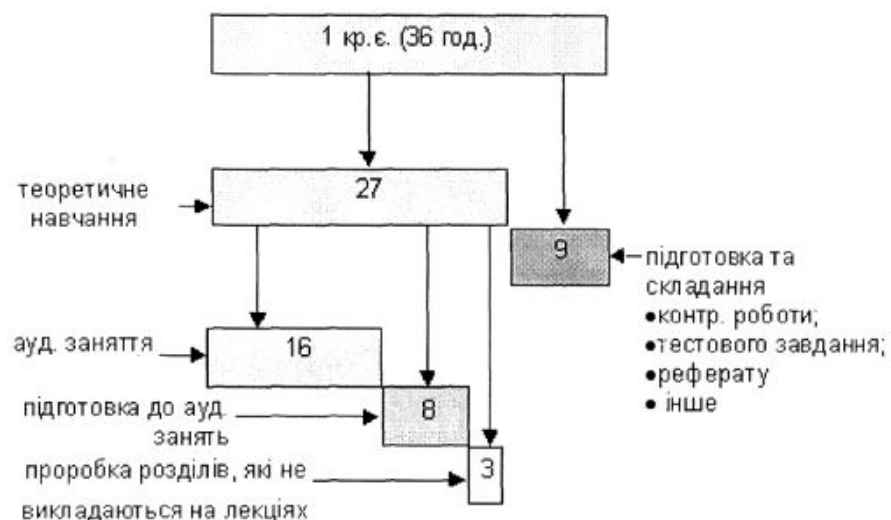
1 кр.є. (36 год.)

теоретичне навчання

27

9

підготовка та складання
• контр. роботи;
• тестового завдання;
• реферату
• інше

ауд. заняття

16

підготовка до ауд. занять

8

проробка розділів, які не викладаються на лекціях

3